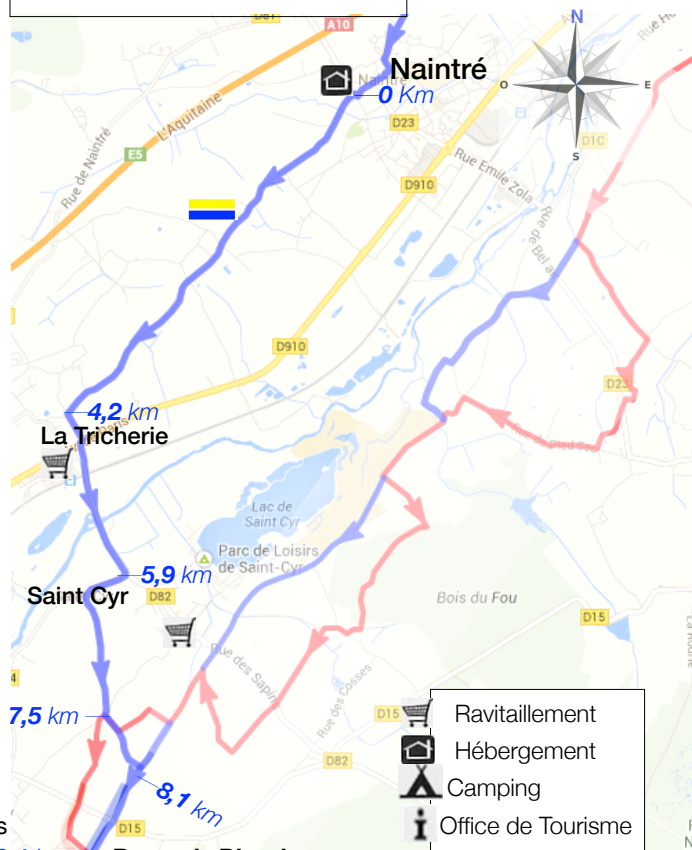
D61
A10
Naintré
0 Km
Naintré
N
O
E
S
Rue de Naintré
L'Aquitaine
E5
D23
D1C
Rue Emile Zola
D910
Rue de Bel air
D910
D23
4,2 km
La Tricherie
Rue du Pied Sec
Lac de Saint Cyr
Parc de Loisirs de Saint-Cyr
5,9 km
Saint Cyr
D82
Bois du Fou
D15
Rue des Sapins
Rue des Cosses
7,5 km
D15
D82
8,1 km
D15
Ravitaillement
Hébergement
Camping
Office de Tourisme